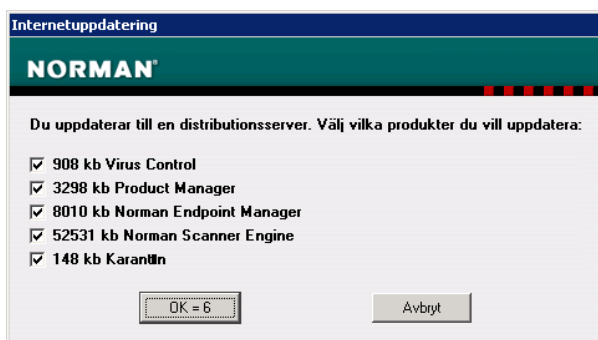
Internetuppdatering

NORMAN

Du uppdaterar till en distributionsserver. Välj vilka produkter du vill uppdatera:

☑ 908 kb Virus Control
☑ 3298 kb Product Manager
☑ 8010 kb Norman Endpoint Manager
☑ 52531 kb Norman Scanner Engine
☑ 148 kb Karantän

OK = 6

Avbryt